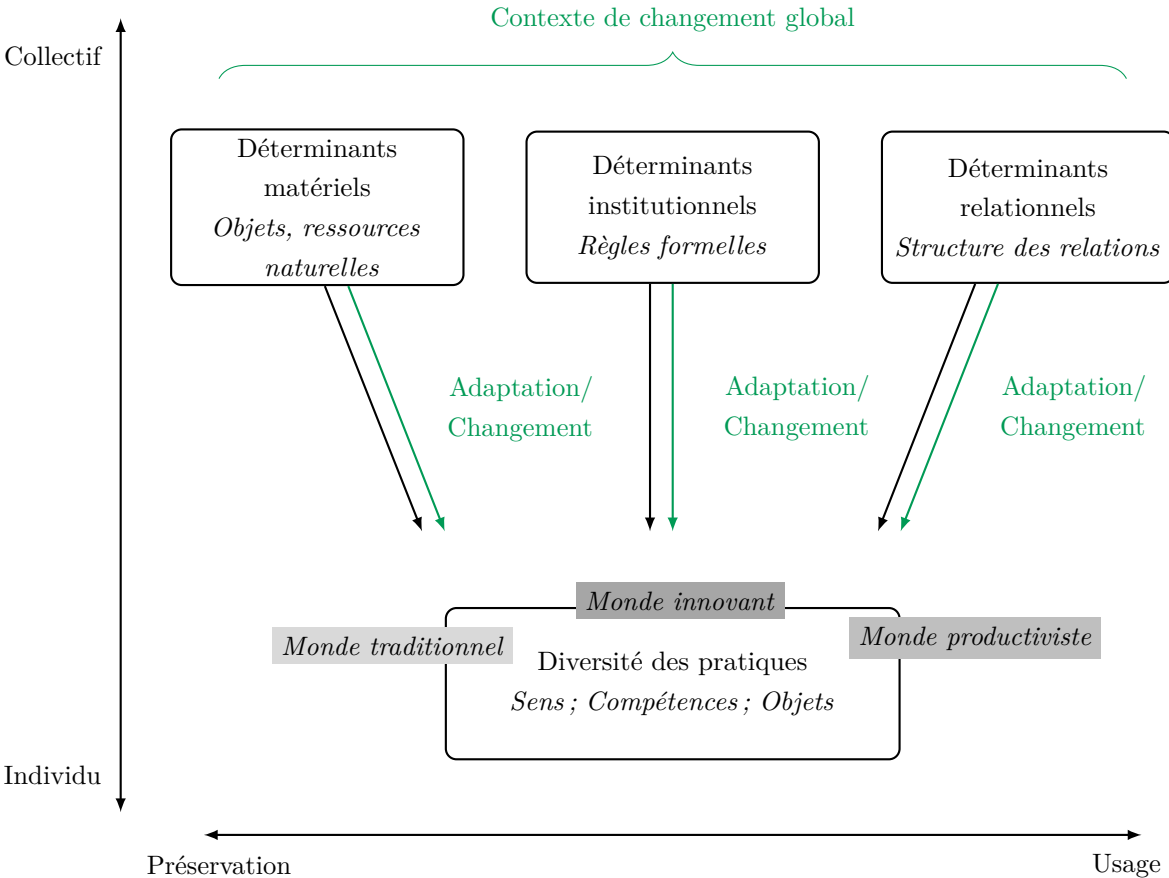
Contexte de changement global

Collectif

Déterminants matériels
*Objets, ressources naturelles*

Déterminants institutionnels
*Règles formelles*

Déterminants relationnels
*Structure des relations*

Adaptation/ Changement

Adaptation/ Changement

Adaptation/ Changement

*Monde innovant*

*Monde traditionnel*

*Monde productiviste*

Diversité des pratiques
*Sens ; Compétences ; Objets*

Individu

Préservation

Usage